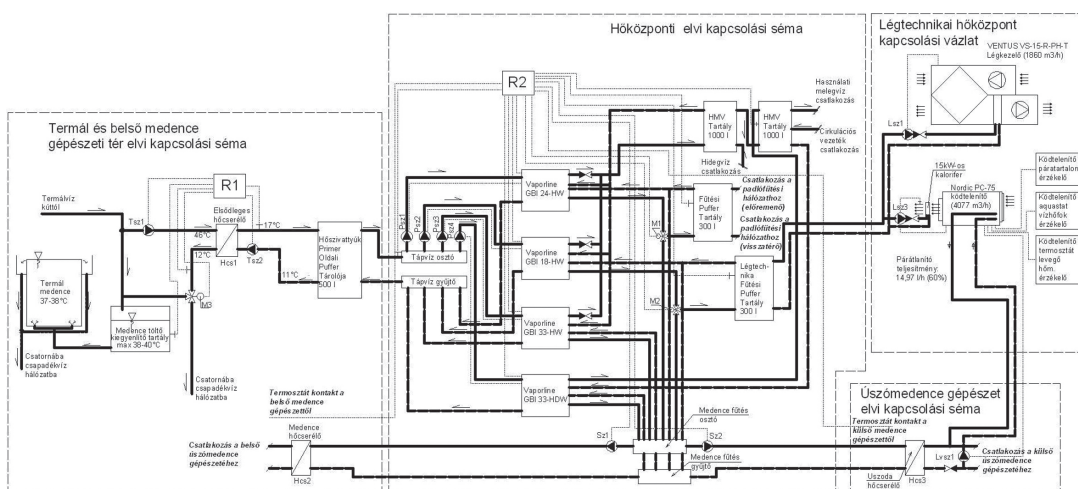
Hőközponti elvi kapcsolási séma

Légtechnikai hőközpont kapcsolási vázlat

VENTUS VS-15-R-PH-T Légkezelő (1860 m3/h)

Termál és belső medence gépészeti tér elvi kapcsolási séma

R2

R1

Használati melegvíz csatlakozás

HMV Tartály 1000 l

HMV Tartály 1000 l

Cirkulációs vezeték csatlakozás

Hidegvíz csatlakozás

Lsz1

Termálvíz kúttól

Tsz1

Elsődleges hőcserélő

17°C

46°C

12°C

Hcs1

Tsz2

11°C

Hőszivattyúk Primer Oldali Puffer Tárolója 500 l

Psz1

Psz2

Psz3

Psz4

Tápvíz osztó

Tápvíz gyűjtő

Vaporline GBI 24-HW

Vaporline GBI 18-HW

Vaporline GBI 33-HW

Vaporline GBI 33-HDW

Fűtési Puffer Tartály 300 l

Csatlakozás a padlófűtési hálózathoz (előremenő)

Csatlakozás a padlófűtési hálózathoz (visszatérő)

M1

M2

Légtechnika Fűtési Puffer Tartály 300 l

15kW-os kalorifer

Lsz3

Nordic PC-75 ködtelenítő (4077 m3/h)

Ködtelenítő páratartalom érzékelő

Ködtelenítő aquastat vízhőfok érzékelő

Ködtelenítő termosztát levegő hőm. érzékelő

Párátlanító teljesítmény: 14,97 l/h (60%)

Termál medence 37-38°C

Medence töltő kiegyenlítő tartály max 38-40°C

IM3

Csatornába csapadékvíz hálózatba

Csatornába csapadékvíz hálózatba

Termosztát kontakt a belső medence gépésztetől

Úszómedence gépészet elvi kapcsolási séma

Termosztát kontakt a külső medence gépésztetől

Medence fűtés osztó

Medence fűtés gyűjtő

Sz1

Sz2

Medence hőcserélő

Csatlakozás a belső úszómedence gépészetéhez

Hcs2

Uszoda hőcserélő

Hcs3

Lvsz1

Csatlakozás a külső úszómedence gépészetéhez